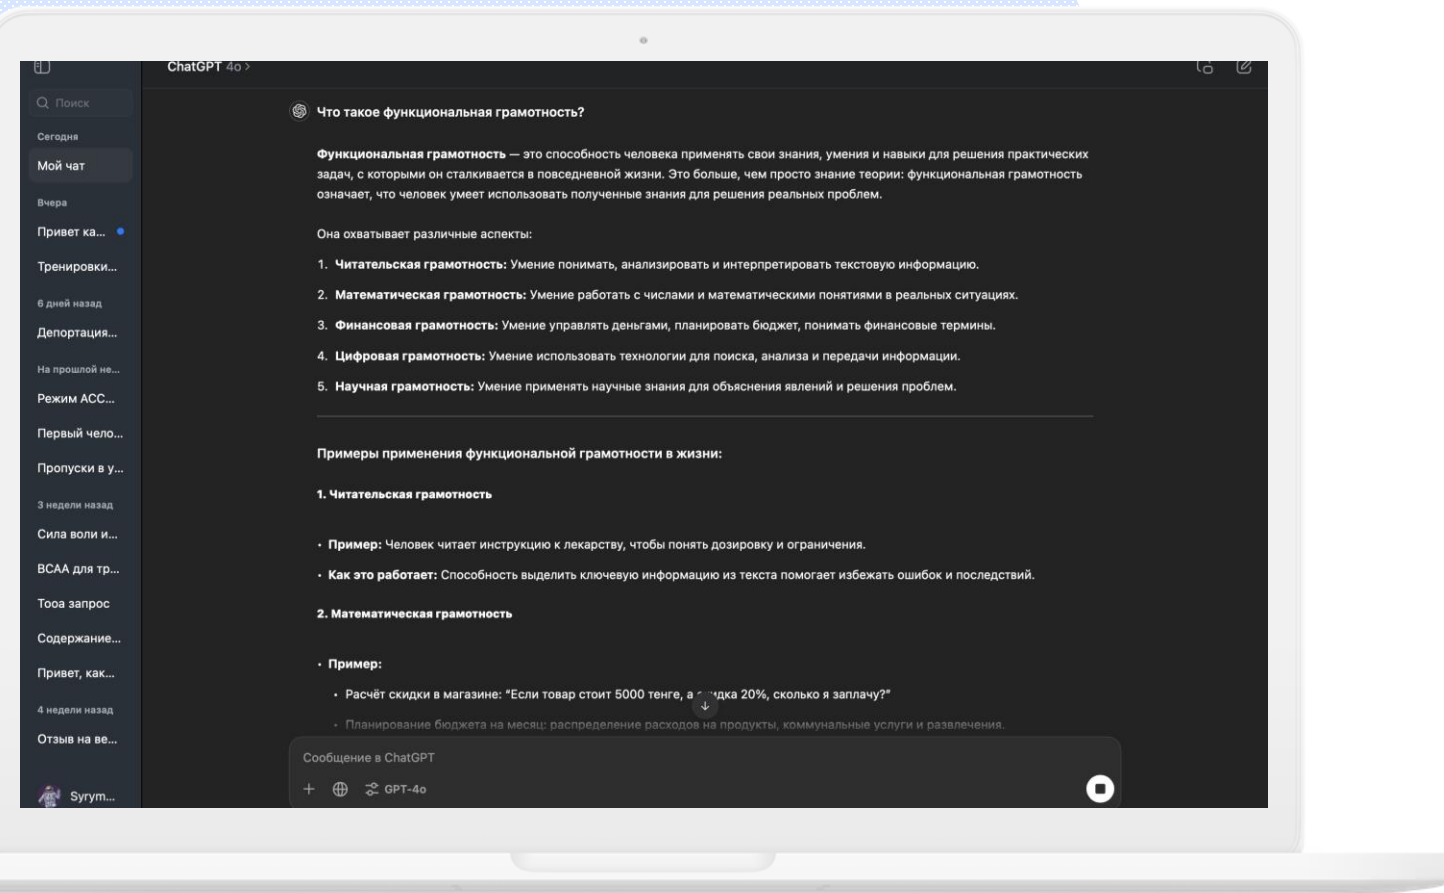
ChatGPT 4o >

Поиск

Сегодня

Мой чат

Вчера

Привет ка...

Тренировки...

6 дней назад

Депортация...

На прошлой не...

Режим АСС...

Первый чело...

Пропуски в у...

3 недели назад

Сила воли и...

BCAA для тр...

Тооа запрос

Содержание...

Привет, как...

4 недели назад

Отзыв на ве...

Syrym...

Что такое функциональная грамотность?

**Функциональная грамотность** — это способность человека применять свои знания, умения и навыки для решения практических задач, с которыми он сталкивается в повседневной жизни. Это больше, чем просто знание теории: функциональная грамотность означает, что человек умеет использовать полученные знания для решения реальных проблем.

Она охватывает различные аспекты:

1. **Читательская грамотность:** Умение понимать, анализировать и интерпретировать текстовую информацию.
2. **Математическая грамотность:** Умение работать с числами и математическими понятиями в реальных ситуациях.
3. **Финансовая грамотность:** Умение управлять деньгами, планировать бюджет, понимать финансовые термины.
4. **Цифровая грамотность:** Умение использовать технологии для поиска, анализа и передачи информации.
5. **Научная грамотность:** Умение применять научные знания для объяснения явлений и решения проблем.

**Примеры применения функциональной грамотности в жизни:**

**1. Читательская грамотность**

• **Пример:** Человек читает инструкцию к лекарству, чтобы понять дозировку и ограничения.
• **Как это работает:** Способность выделить ключевую информацию из текста помогает избежать ошибок и последствий.

**2. Математическая грамотность**

• **Пример:**
• Расчёт скидки в магазине: "Если товар стоит 5000 тенге, а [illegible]дка 20%, сколько я заплачу?"
• Планирование бюджета на месяц: распределение расходов на продукты, коммунальные услуги и развлечения.

Сообщение в ChatGPT

GPT-4o